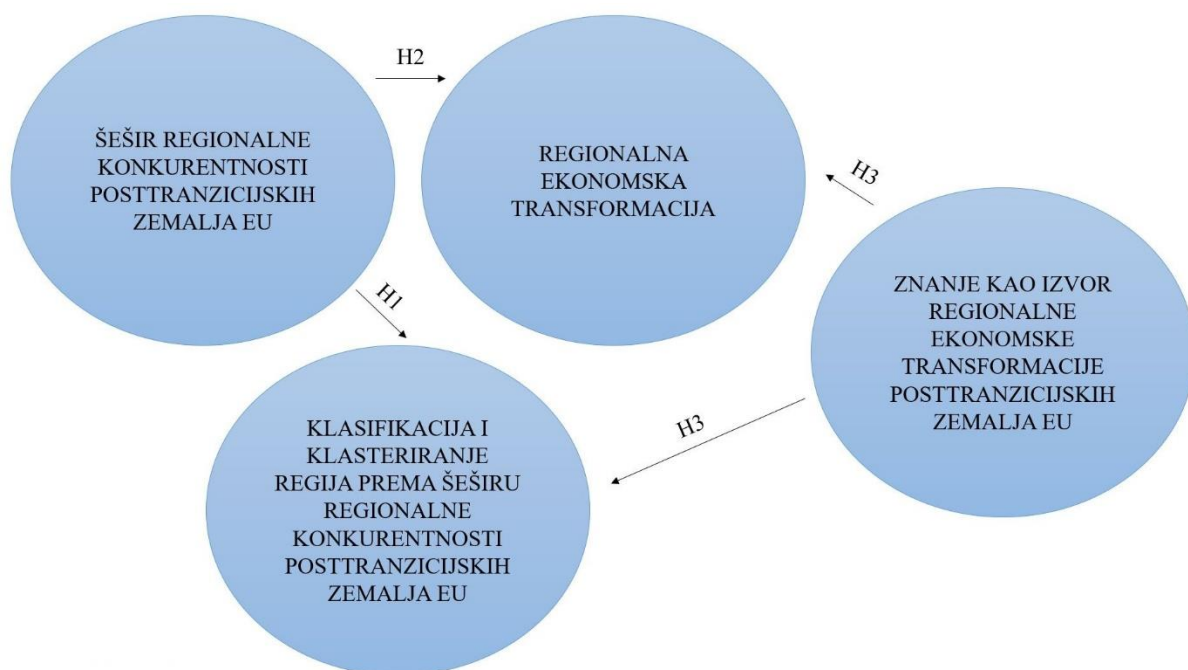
ŠEŠIR REGIONALNE KONKURENTNOSTI POSTTRANZICIJSKIH ZEMALJA EU

H2

REGIONALNA EKONOMSKA TRANSFORMACIJA

H3

H1

ZNANJE KAO IZVOR REGIONALNE EKONOMSKE TRANSFORMACIJE POSTTRANZICIJSKIH ZEMALJA EU

H3

KLASIFIKACIJA I KLASTERIRANJE REGIJA PREMA ŠEŠIRU REGIONALNE KONKURENTNOSTI POSTTRANZICIJSKIH ZEMALJA EU